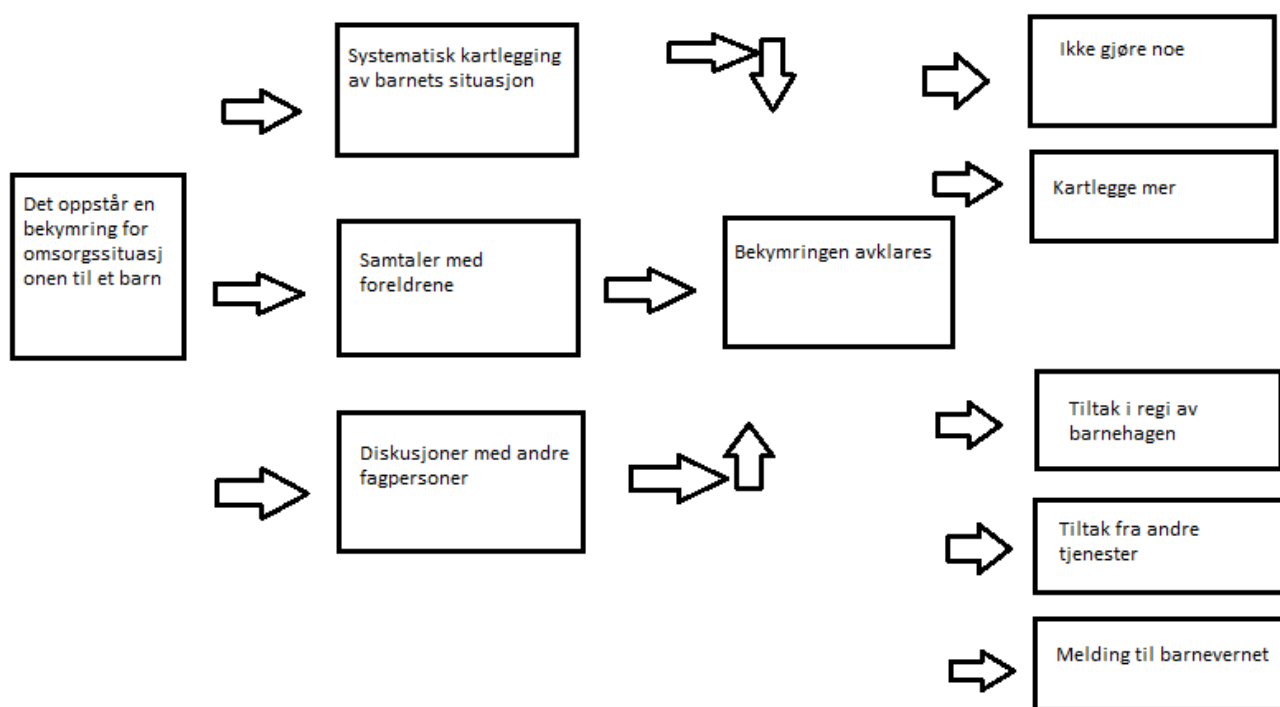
Det oppstår en bekymring for omsorgssituasjonen til et barn

Systematisk kartlegging av barnets situasjon

Samtaler med foreldrene

Diskusjoner med andre fagpersoner

Bekymringen avklares

Ikke gjøre noe

Kartlegge mer

Tiltak i regi av barnehagen

Tiltak fra andre tjenester

Melding til barnevernet